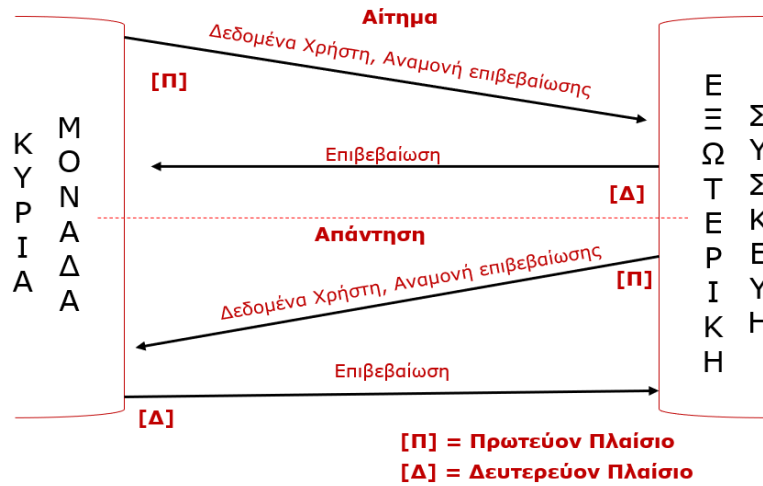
Αίτημα
Δεδομένα Χρήστη, Αναμονή επιβεβαίωσης
[Π]
ΚΥΡΙΑ
ΜΟΝΑΔΑ
ΕΞΩΤΕΡΙΚΗ
ΣΥΣΚΕΥΗ
Επιβεβαίωση
[Δ]
Απάντηση
Δεδομένα Χρήστη, Αναμονή επιβεβαίωσης
[Π]
Επιβεβαίωση
[Δ]
[Π] = Πρωτεύον Πλαίσιο
[Δ] = Δευτερεύον Πλαίσιο